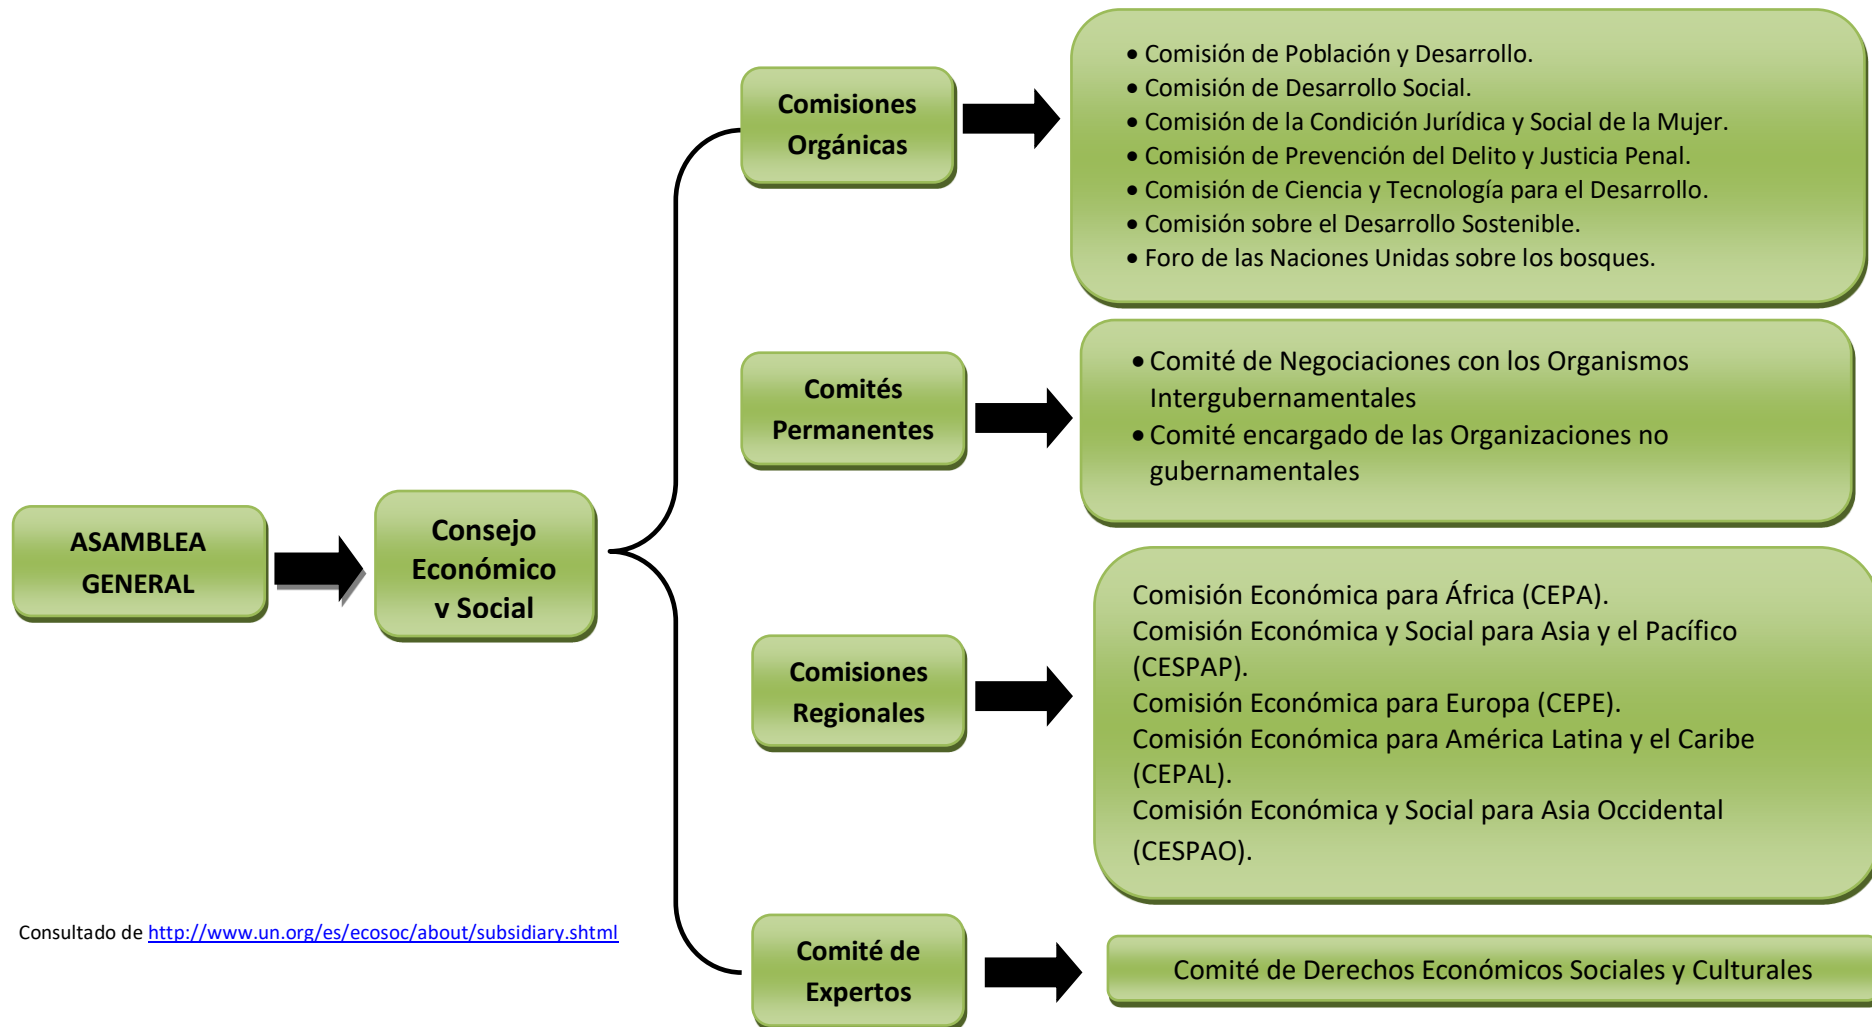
ASAMBLEA GENERAL

Consejo Económico y Social

Comisiones Orgánicas

- Comisión de Población y Desarrollo.
- Comisión de Desarrollo Social.
- Comisión de la Condición Jurídica y Social de la Mujer.
- Comisión de Prevención del Delito y Justicia Penal.
- Comisión de Ciencia y Tecnología para el Desarrollo.
- Comisión sobre el Desarrollo Sostenible.
- Foro de las Naciones Unidas sobre los bosques.

Comités Permanentes

- Comité de Negociaciones con los Organismos Intergubernamentales
- Comité encargado de las Organizaciones no gubernamentales

Comisiones Regionales

Comisión Económica para África (CEPA).
Comisión Económica y Social para Asia y el Pacífico (CESPAP).
Comisión Económica para Europa (CEPE).
Comisión Económica para América Latina y el Caribe (CEPAL).
Comisión Económica y Social para Asia Occidental (CESPAO).

Comité de Expertos

Comité de Derechos Económicos Sociales y Culturales

Consultado de http://www.un.org/es/ecosoc/about/subsidiary.shtml